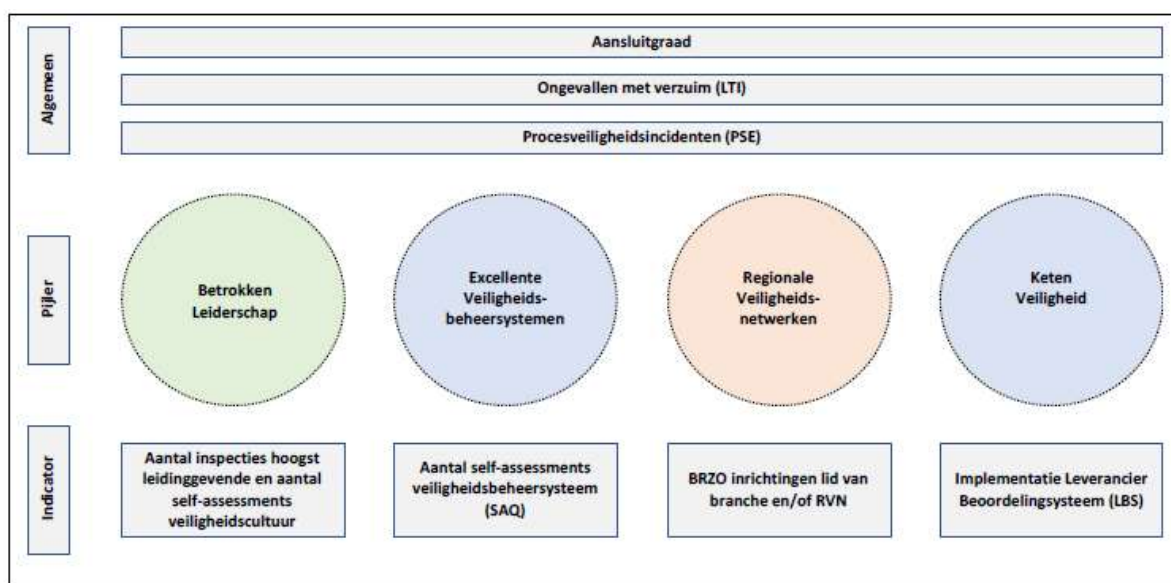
Algemeen

Aansluitgraad

Ongevallen met verzuim (LTI)

Procesveiligheidsincidenten (PSE)

Pijler

Betrokken Leiderschap

Excellente Veiligheidsbeheersystemen

Regionale Veiligheidsnetwerken

Keten Veiligheid

Indicator

Aantal inspecties hoogst leidinggevende en aantal self-assessments veiligheidscultuur

Aantal self-assessments veiligheidsbeheersysteem (SAQ)

BRZO inrichtingen lid van branche en/of RVN

Implementatie Leverancier Beoordelingsysteem (LBS)